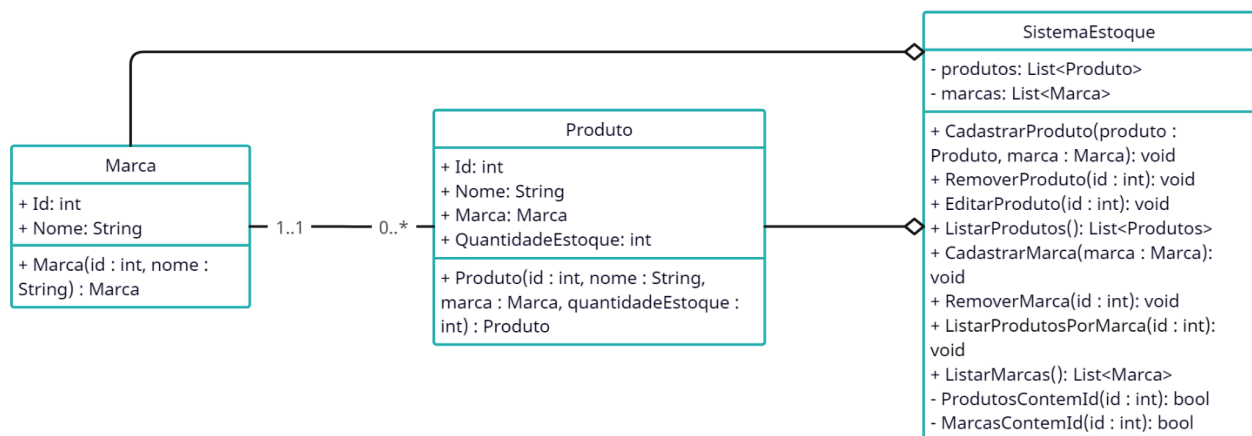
SistemaEstoque

- produtos: List<Produto>
- marcas: List<Marca>

+ CadastrarProduto(produto : Produto, marca : Marca): void
+ RemoverProduto(id : int): void
+ EditarProduto(id : int): void
+ ListarProdutos(): List<Produtos>
+ CadastrarMarca(marca : Marca): void
+ RemoverMarca(id : int): void
+ ListarProdutosPorMarca(id : int): void
+ ListarMarcas(): List<Marca>
- ProdutosContemId(id : int): bool
- MarcasContemId(id : int): bool

Marca

+ Id: int
+ Nome: String

+ Marca(id : int, nome : String) : Marca

1..1

0..*

Produto

+ Id: int
+ Nome: String
+ Marca: Marca
+ QuantidadeEstoque: int

+ Produto(id : int, nome : String, marca : Marca, quantidadeEstoque : int) : Produto